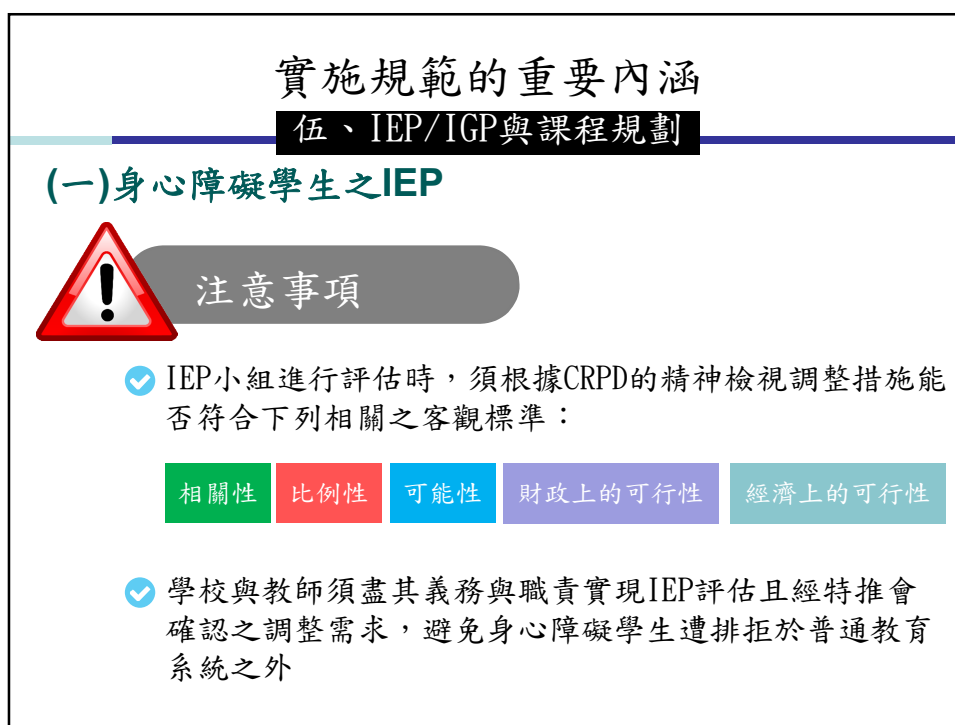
實施規範的重要內涵

伍、IEP/IGP與課程規劃

(一)身心障礙學生之IEP

注意事項

IEP小組進行評估時，須根據CRPD的精神檢視調整措施能否符合下列相關之客觀標準：

相關性 比例性 可能性 財政上的可行性 經濟上的可行性

學校與教師須盡其義務與職責實現IEP評估且經特推會確認之調整需求，避免身心障礙學生遭排拒於普通教育系統之外